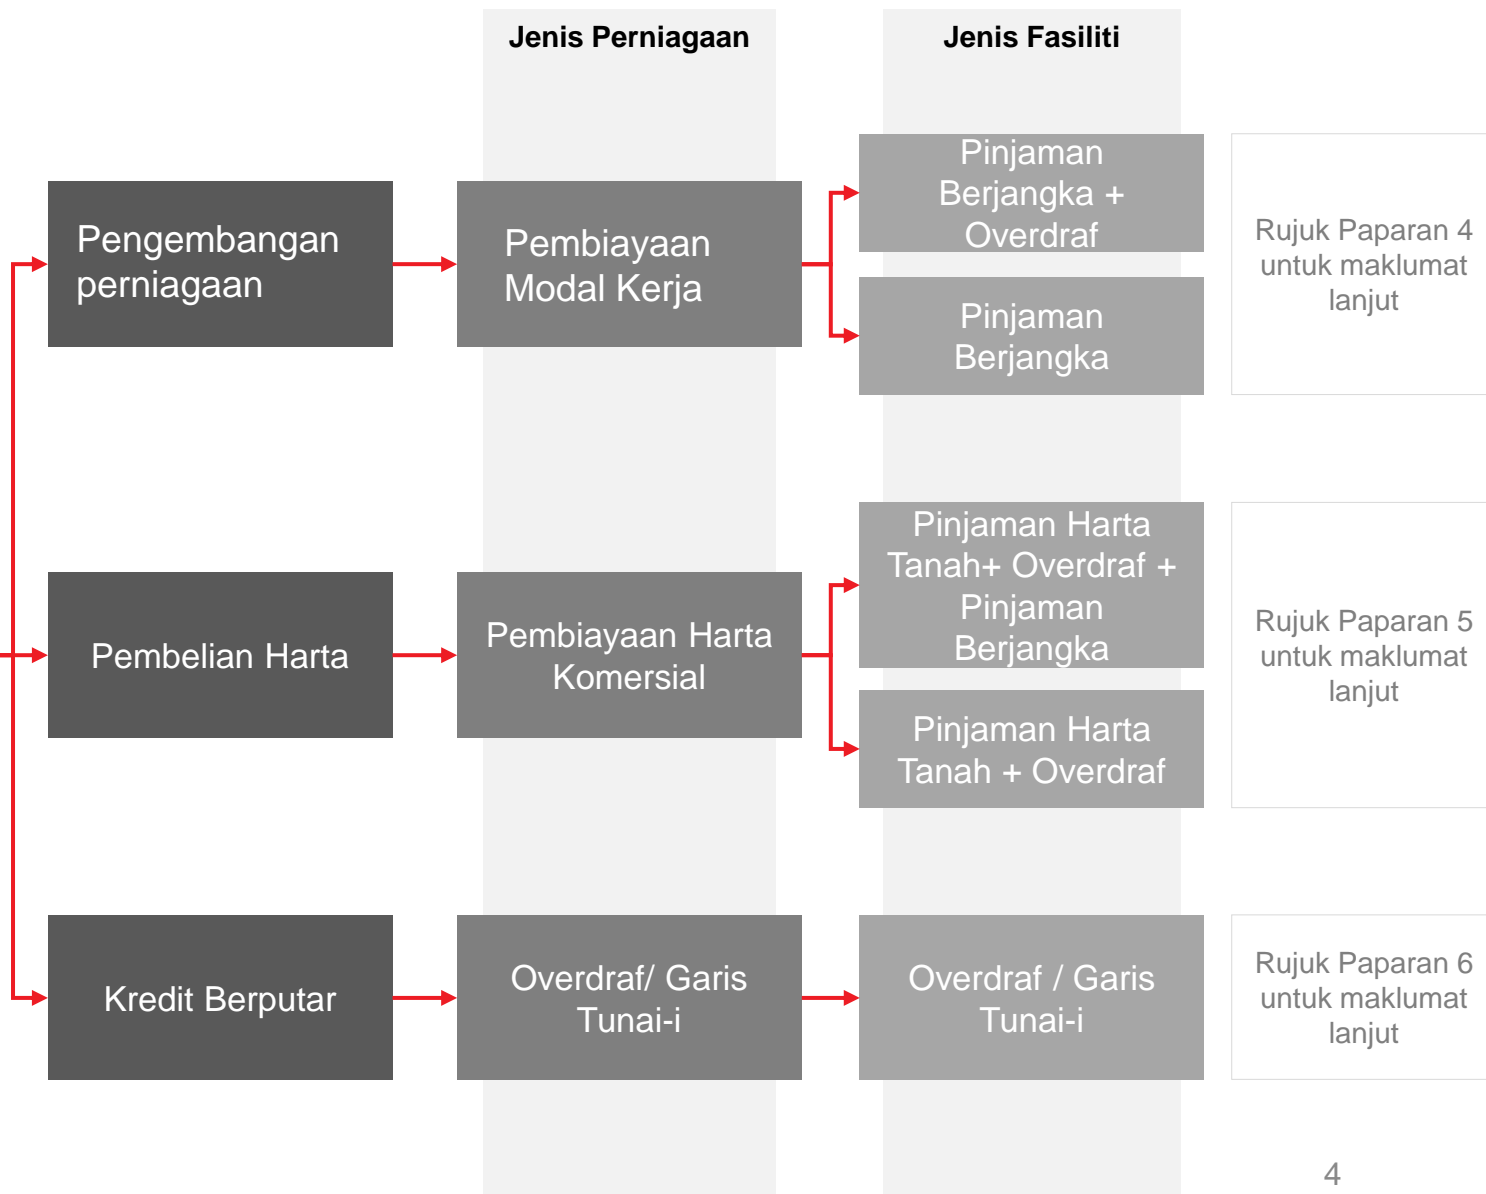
Jenis Perniagaan

Jenis Fasiliti

Pengembangan perniagaan

Pembiayaan Modal Kerja

Pinjaman Berjangka + Overdraf

Pinjaman Berjangka

Rujuk Paparan 4 untuk maklumat lanjut

Pembelian Harta

Pembiayaan Harta Komersial

Pinjaman Harta Tanah+ Overdraf + Pinjaman Berjangka

Pinjaman Harta Tanah + Overdraf

Rujuk Paparan 5 untuk maklumat lanjut

Kredit Berputar

Overdraf/ Garis Tunai-i

Overdraf / Garis Tunai-i

Rujuk Paparan 6 untuk maklumat lanjut

4